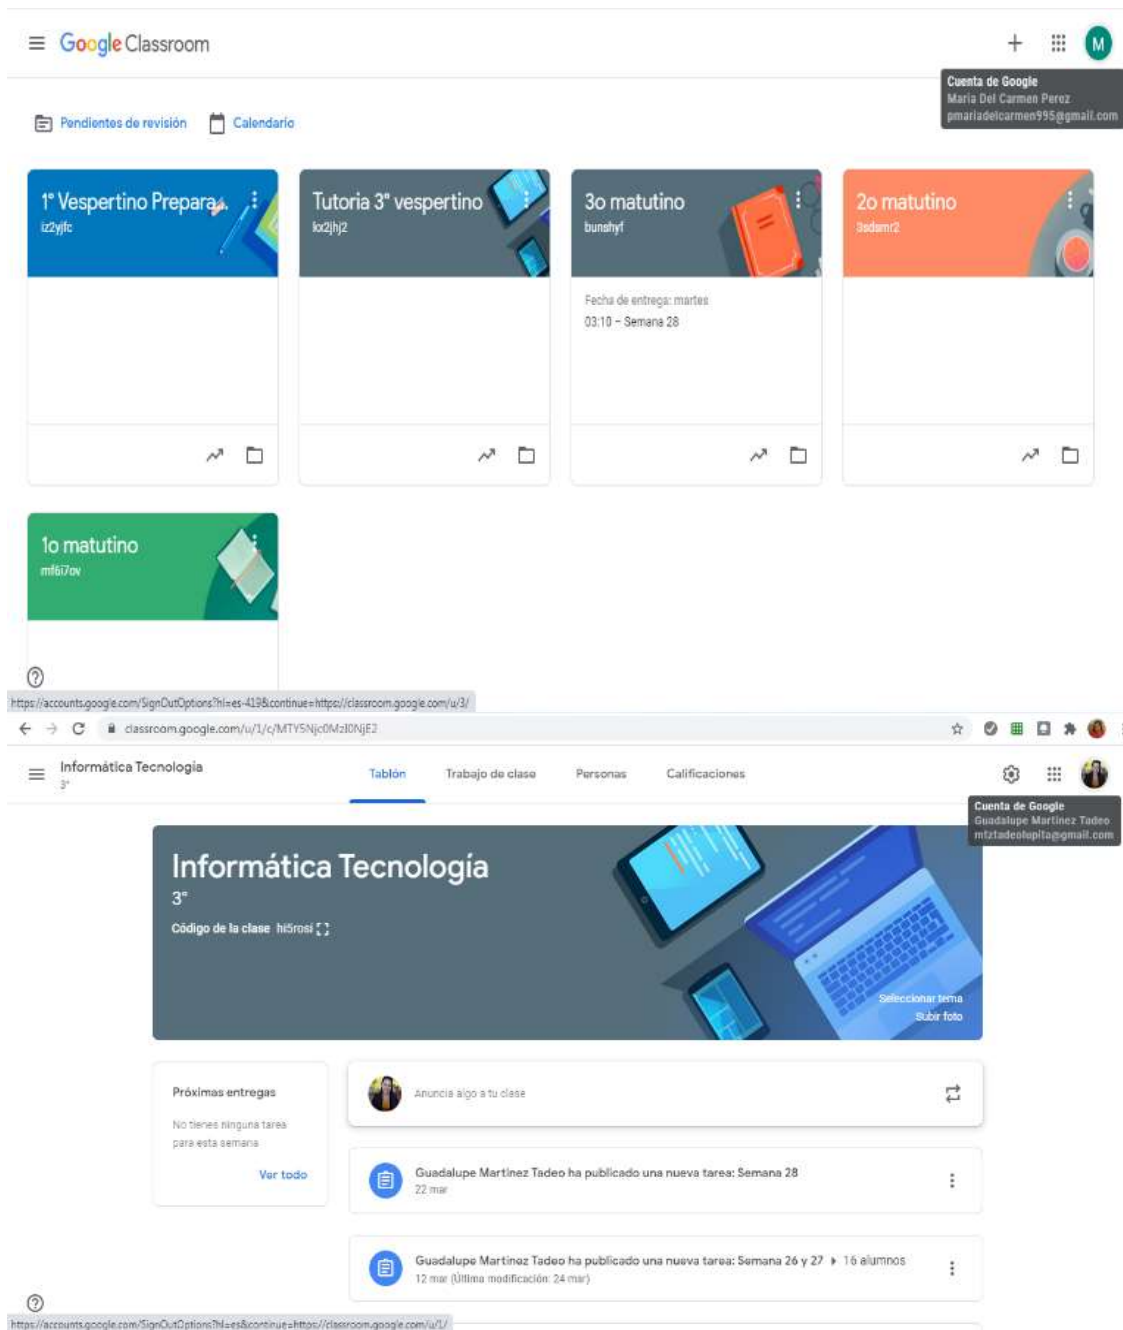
Google Classroom

Cuenta de Google
Maria Del Carmen Perez
pmariadelcarmen995@gmail.com

Pendientes de revisión Calendario

1° Vespertino Prepara...
iz2yjfc

Tutoria 3° vespertino
lxr2jhj2

3o matutino
bunshyf

Fecha de entrega: martes 03:10 – Semana 28

2o matutino
3sdamr2

1o matutino
mf6i7ov

https://accounts.google.com/SignOutOptions?hl=es-419&continue=https://classroom.google.com/u/3/

classroom.google.com/u/1/c/MTY5Njc0MzI0NjE2

Informática Tecnologia
3°

Tablón Trabajo de clase Personas Calificaciones

Cuenta de Google
Guadalupe Martinez Tadeo
mtztadeolupita@gmail.com

Informática Tecnología
3°
Código de la clase hi5rosi

Seleccionar tema
Subir foto

Próximas entregas
No tienes ninguna tarea para esta semana
Ver todo

Anuncia algo a tu clase

Guadalupe Martinez Tadeo ha publicado una nueva tarea: Semana 28
22 mar

Guadalupe Martinez Tadeo ha publicado una nueva tarea: Semana 26 y 27 ▸ 16 alumnos
12 mar (Última modificación: 24 mar)

https://accounts.google.com/SignOutOptions?hl=es&continue=https://classroom.google.com/u/1/